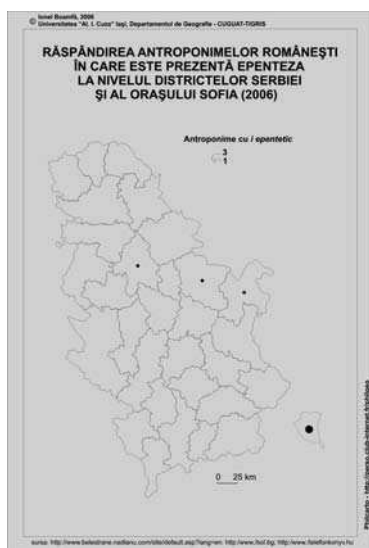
© Ionel Boamfă, 2006
Universitatea "Al. I. Cuza" Iași, Departamentul de Geografie - CUGUAT-TIGRIS

RĂSPÂNDIREA ANTROPONIMELOR ROMÂNEȘTI ÎN CARE ESTE PREZENTĂ EPENTEZA LA NIVELUL DISTRICTELOR SERBIEI ȘI AL ORAȘULUI SOFIA (2006)

Antroponime cu *i* epentetic
3
1

0 25 km

sursa: http://www.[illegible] http://www.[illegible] http://www.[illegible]

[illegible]